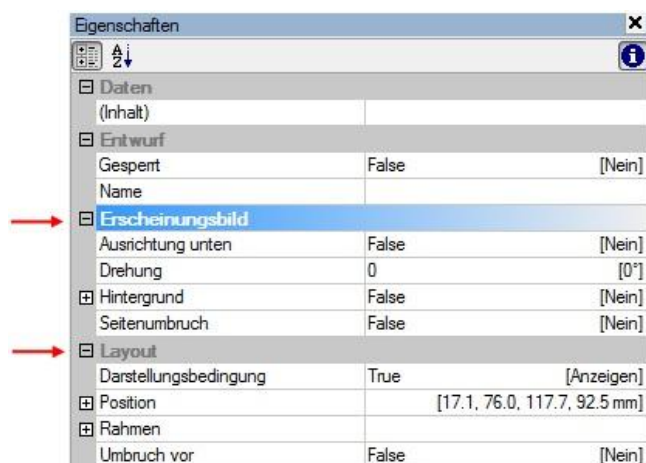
Eigenschaften ×

Daten

(Inhalt)

Entwurf

| | | |
|---|---|---|
| Gesperrt | False | [Nein] |
| Name | | |

Erscheinungsbild

| | | |
|---|---|---|
| Ausrichtung unten | False | [Nein] |
| Drehung | 0 | [0°] |
| Hintergrund | False | [Nein] |
| Seitenumbruch | False | [Nein] |

Layout

| | | |
|---|---|---|
| Darstellungsbedingung | True | [Anzeigen] |
| Position | | [17.1, 76.0, 117.7, 92.5 mm] |
| Rahmen | | |
| Umbruch vor | False | [Nein] |